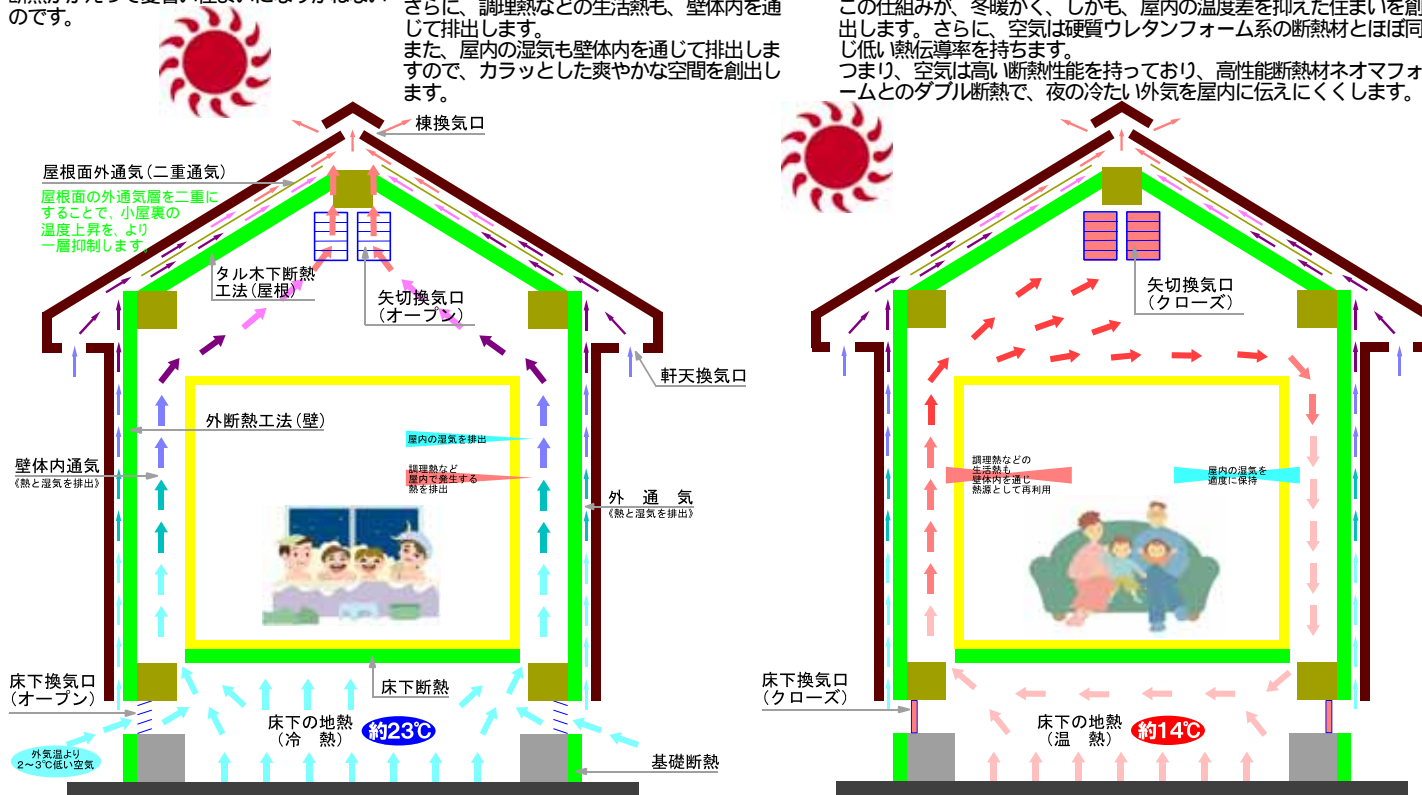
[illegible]のです。

さらに、調理熱などの生活熱も、壁体内を通じて排出します。
また、屋内の湿気も壁体内を通じて排出しますので、カラッとした爽やかな空間を創出します。

この仕組みが、冬暖かく、しかも、屋内の温度差を抑えた住まいを創出します。さらに、空気は硬質ウレタンフォーム系の断熱材とほぼ同じ低い熱伝導率を持ちます。
つまり、空気は高い断熱性能を持っており、高性能断熱材ネオマフォームとのダブル断熱で、夜の冷たい外気を屋内に伝えにくくします。

棟換気口

屋根面外通気（二重通気）

屋根面の外通気層を二重にすることで、小屋裏の温度上昇を、より一層抑制します。

タル木下断熱工法（屋根）

矢切換気口（オープン）

軒天換気口

外断熱工法（壁）

屋内の湿気を排出

調理熱など屋内で発生する熱を排出

壁体内通気
《熱と湿気を排出》

外　通　気
《熱と湿気を排出》

床下換気口（オープン）

床下断熱

床下の地熱（冷　熱）

約23℃

外気温より2～3℃低い空気

基礎断熱

矢切換気口（クローズ）

調理熱などの生活熱も壁体内を通じ熱源として再利用

屋内の湿気を適度に保持

床下換気口（クローズ）

床下の地熱（温　熱）

約14℃